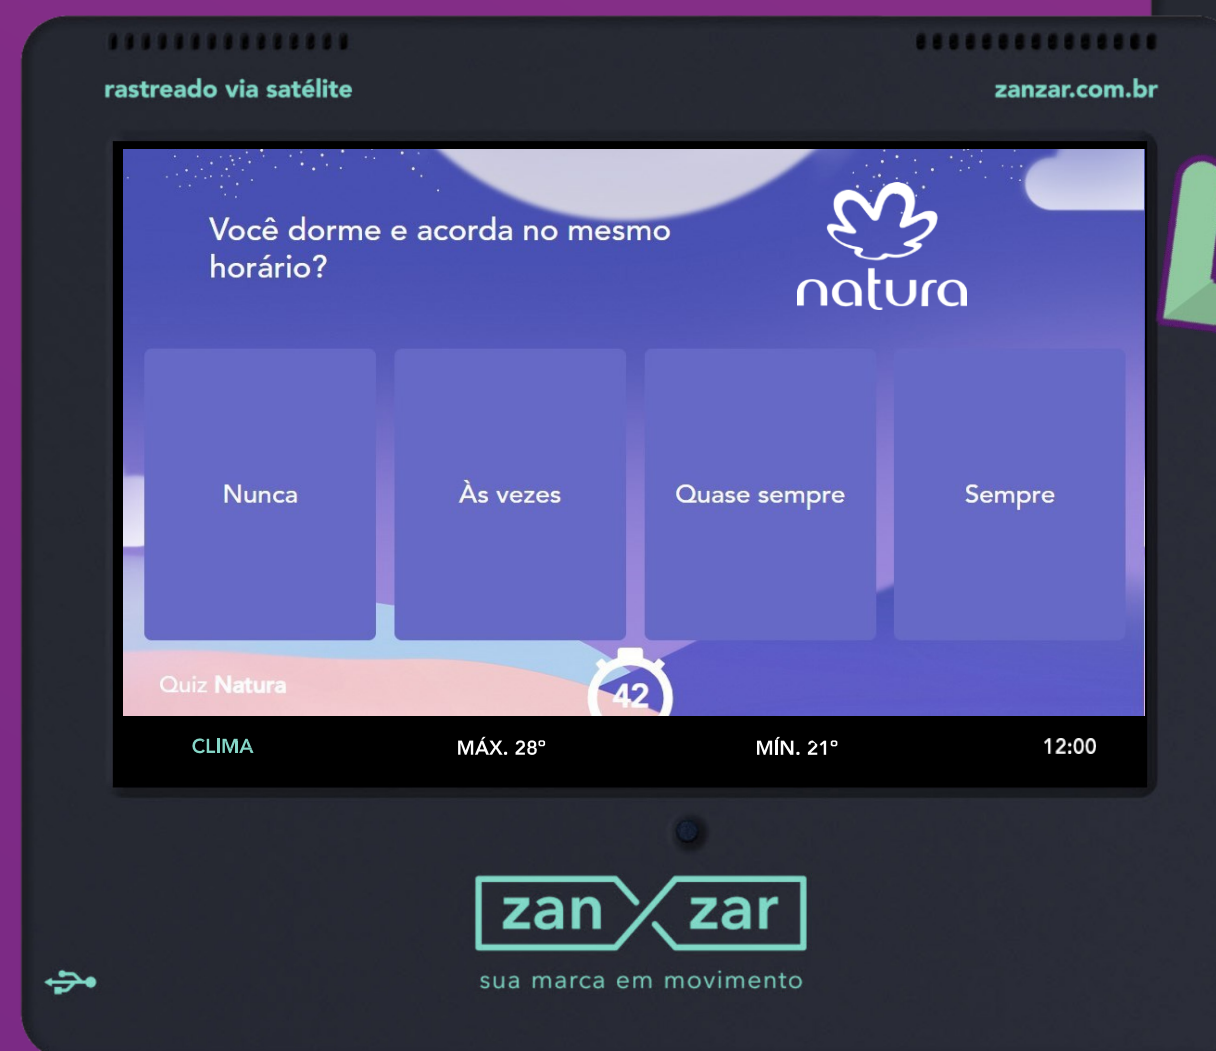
rastreado via satélite

zanzar.com.br

Você dorme e acorda no mesmo horário?

natura

Nunca

Às vezes

Quase sempre

Sempre

Quiz Natura

42

CLIMA

MÁX. 28°

MÍN. 21°

12:00

zan zar

sua marca em movimento